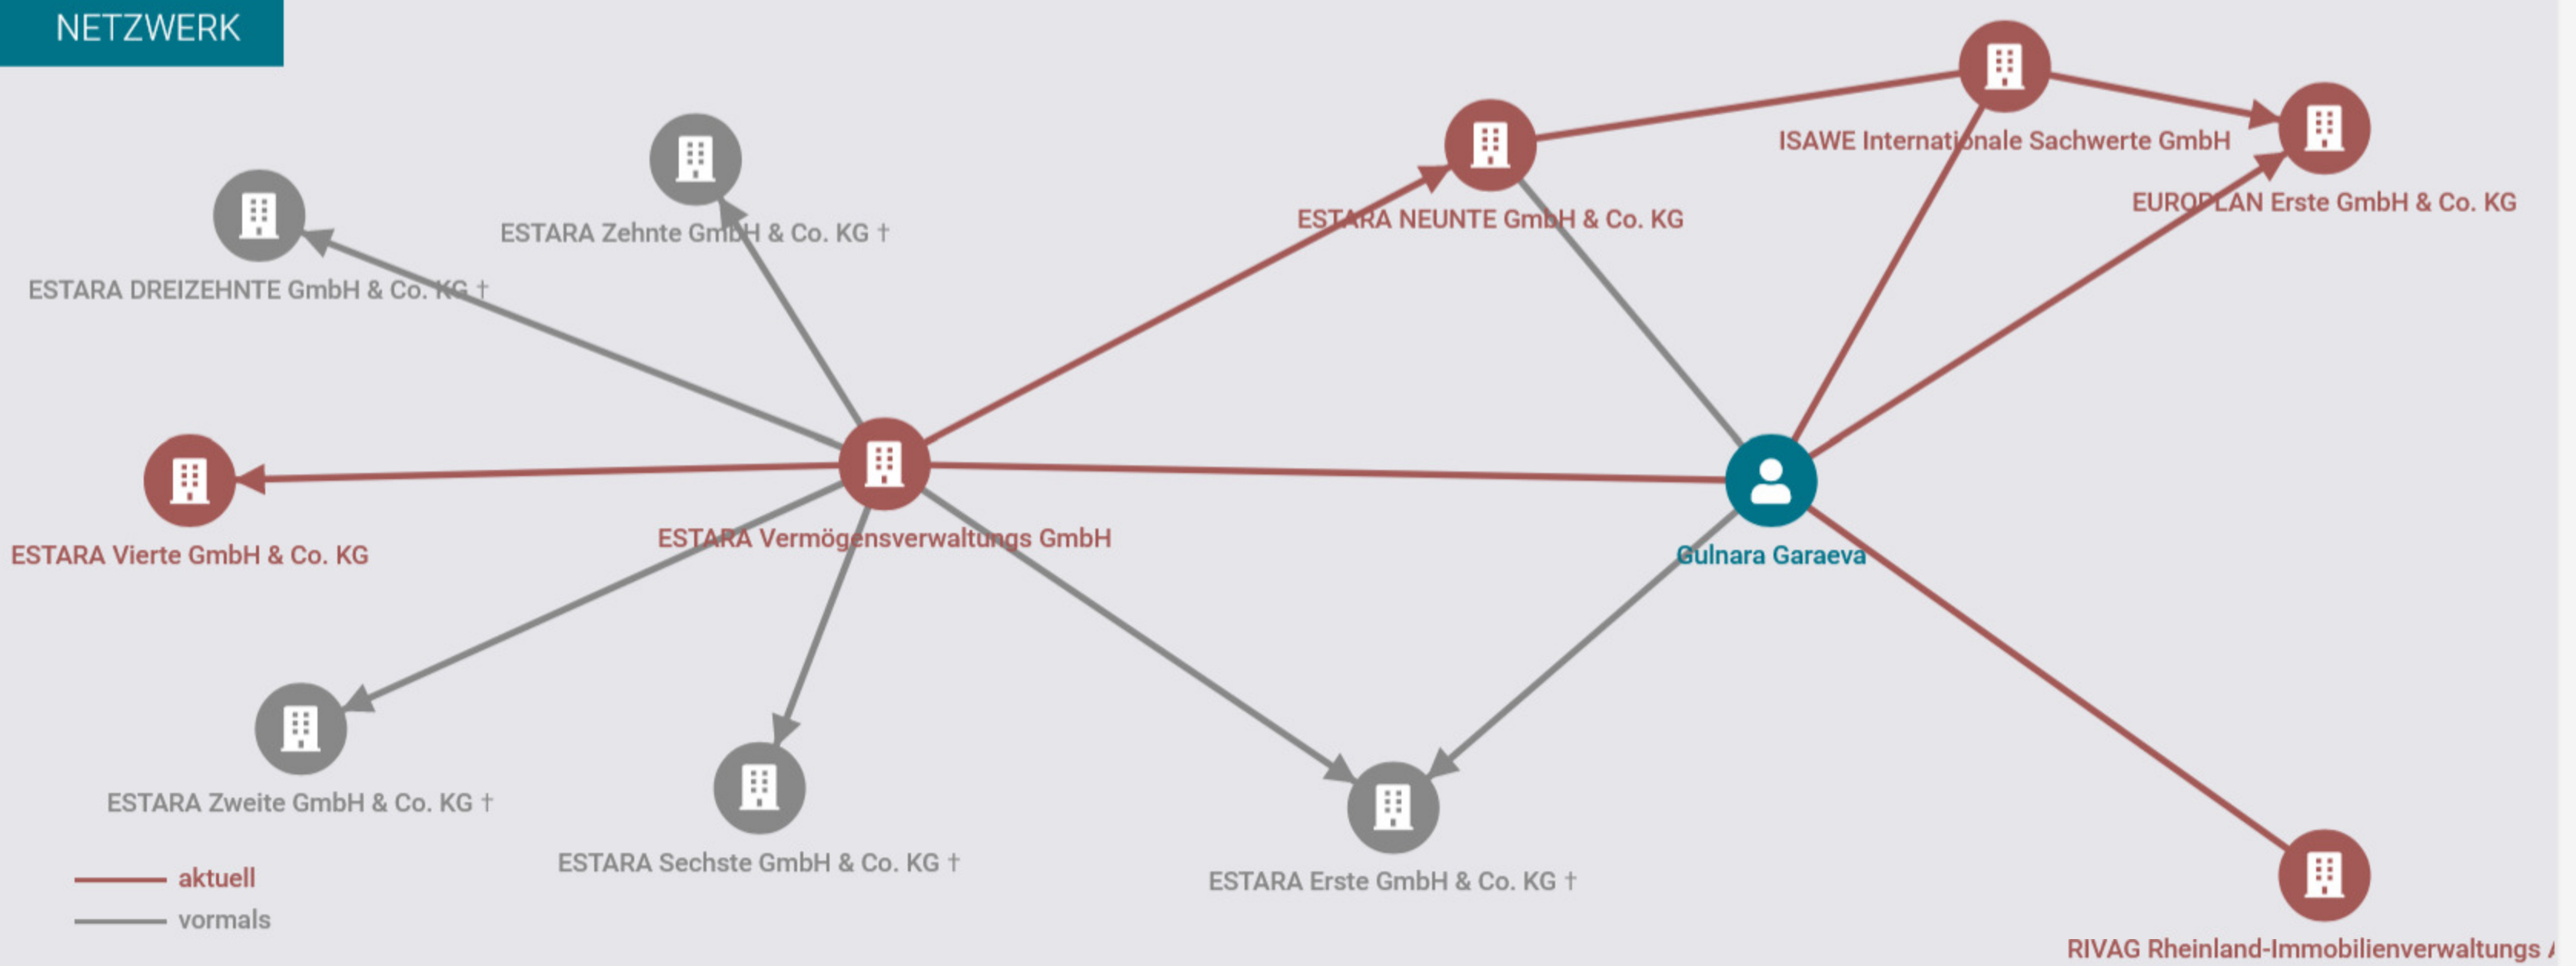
NETZWERK

ISAWE Internationale Sachwerte GmbH

EUROPLAN Erste GmbH & Co. KG

ESTARA NEUNTE GmbH & Co. KG

ESTARA Zehnte GmbH & Co. KG †

ESTARA DREIZEHNTE GmbH & Co. KG †

ESTARA Vierte GmbH & Co. KG

ESTARA Vermögensverwaltungs GmbH

Gulnara Garaeva

ESTARA Zweite GmbH & Co. KG †

ESTARA Sechste GmbH & Co. KG †

ESTARA Erste GmbH & Co. KG †

RIVAG Rheinland-Immobilienverwaltungs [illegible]

aktuell

vormals